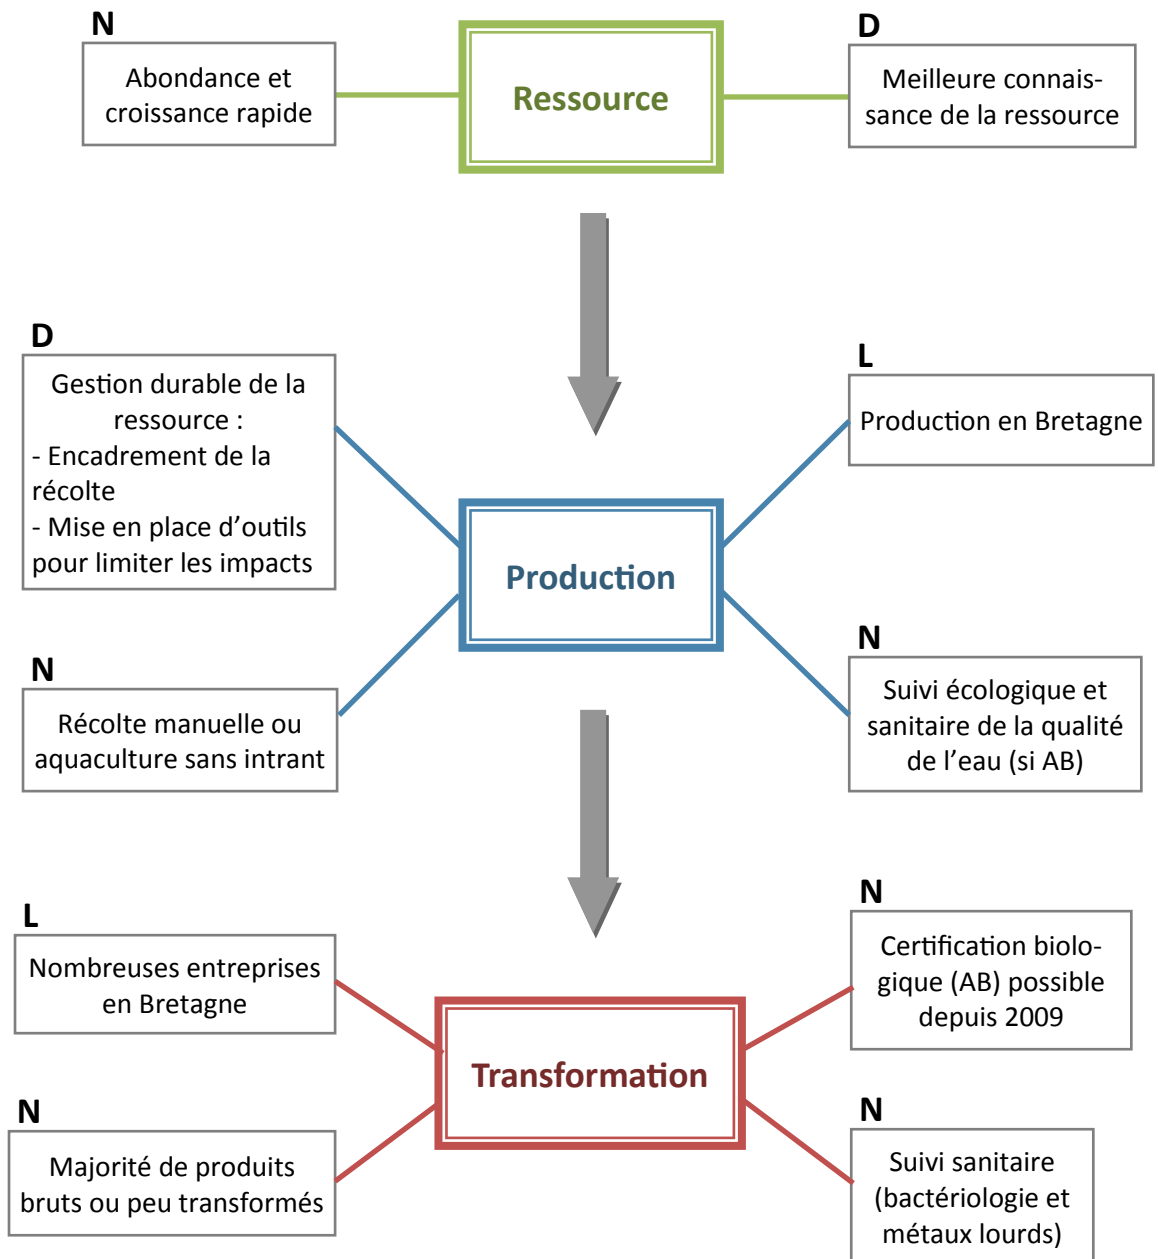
N

Abondance et croissance rapide

Ressource

D

Meilleure connaissance de la ressource

D

Gestion durable de la ressource :
- Encadrement de la récolte
- Mise en place d'outils pour limiter les impacts

L

Production en Bretagne

Production

N

Récolte manuelle ou aquaculture sans intrant

N

Suivi écologique et sanitaire de la qualité de l'eau (si AB)

L

Nombreuses entreprises en Bretagne

N

Certification biologique (AB) possible depuis 2009

Transformation

N

Majorité de produits bruts ou peu transformés

N

Suivi sanitaire (bactériologie et métaux lourds)